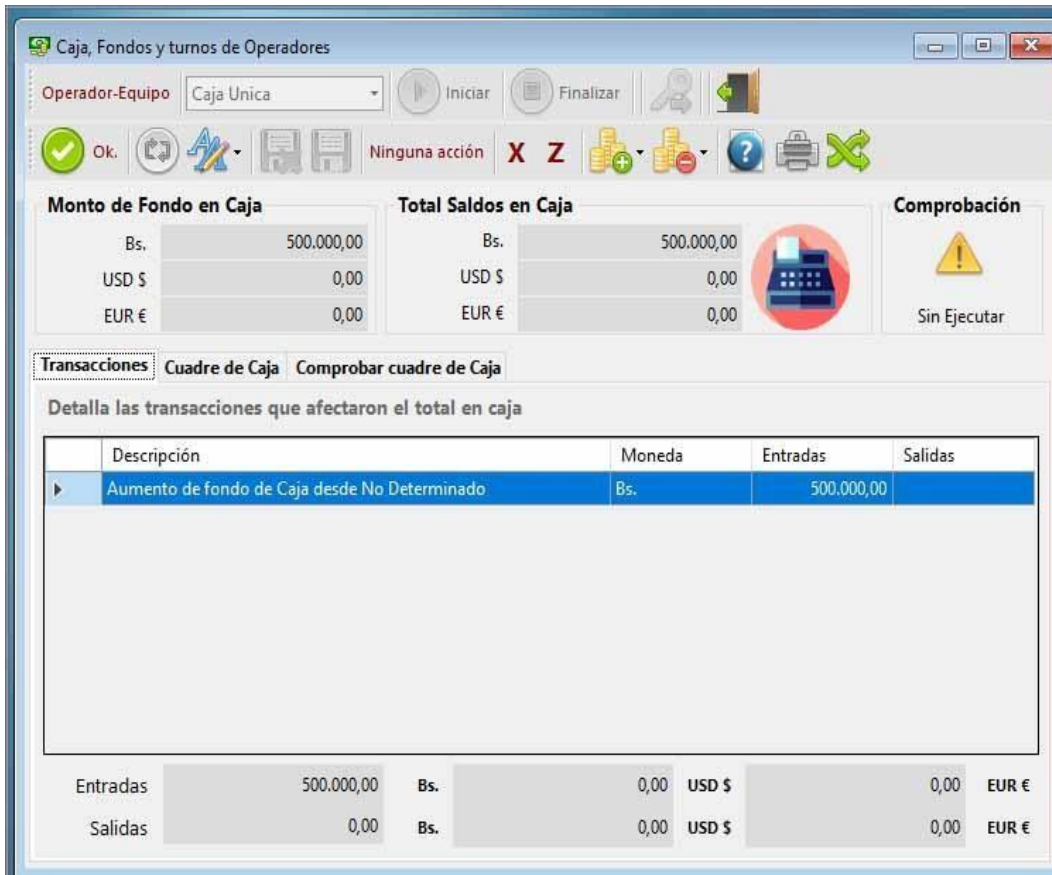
Caja, Fondos y turnos de Operadores

Operador-Equipo | Caja Unica | Iniciar | Finalizar

Ok. | Ninguna acción | X | Z

Monto de Fondo en Caja

Bs. 500.000,00
USD $ 0,00
EUR € 0,00

Total Saldos en Caja

Bs. 500.000,00
USD $ 0,00
EUR € 0,00

Comprobación

Sin Ejecutar

Transacciones | Cuadre de Caja | Comprobar cuadre de Caja

Detalla las transacciones que afectaron el total en caja

| Descripción | Moneda | Entradas | Salidas |
|---|---|---|---|
| Aumento de fondo de Caja desde No Determinado | Bs. | 500.000,00 | |

| | | | | | | |
|---|---|---|---|---|---|---|
| Entradas | 500.000,00 | Bs. | 0,00 | USD $ | 0,00 | EUR € |
| Salidas | 0,00 | Bs. | 0,00 | USD $ | 0,00 | EUR € |